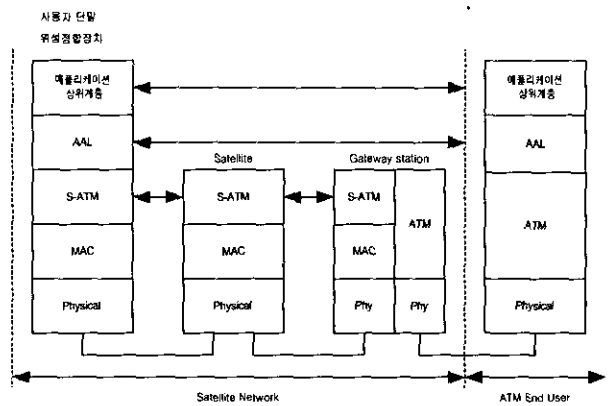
사용자 단말
위성정합장치

애플리케이션
상위계층

AAL

S-ATM

MAC

Physical

Satellite

S-ATM

MAC

Physical

Gateway station

S-ATM

MAC

Phy

ATM

Phy

애플리케이션
상위계층

AAL

ATM

Physical

Satellite Network

ATM End User